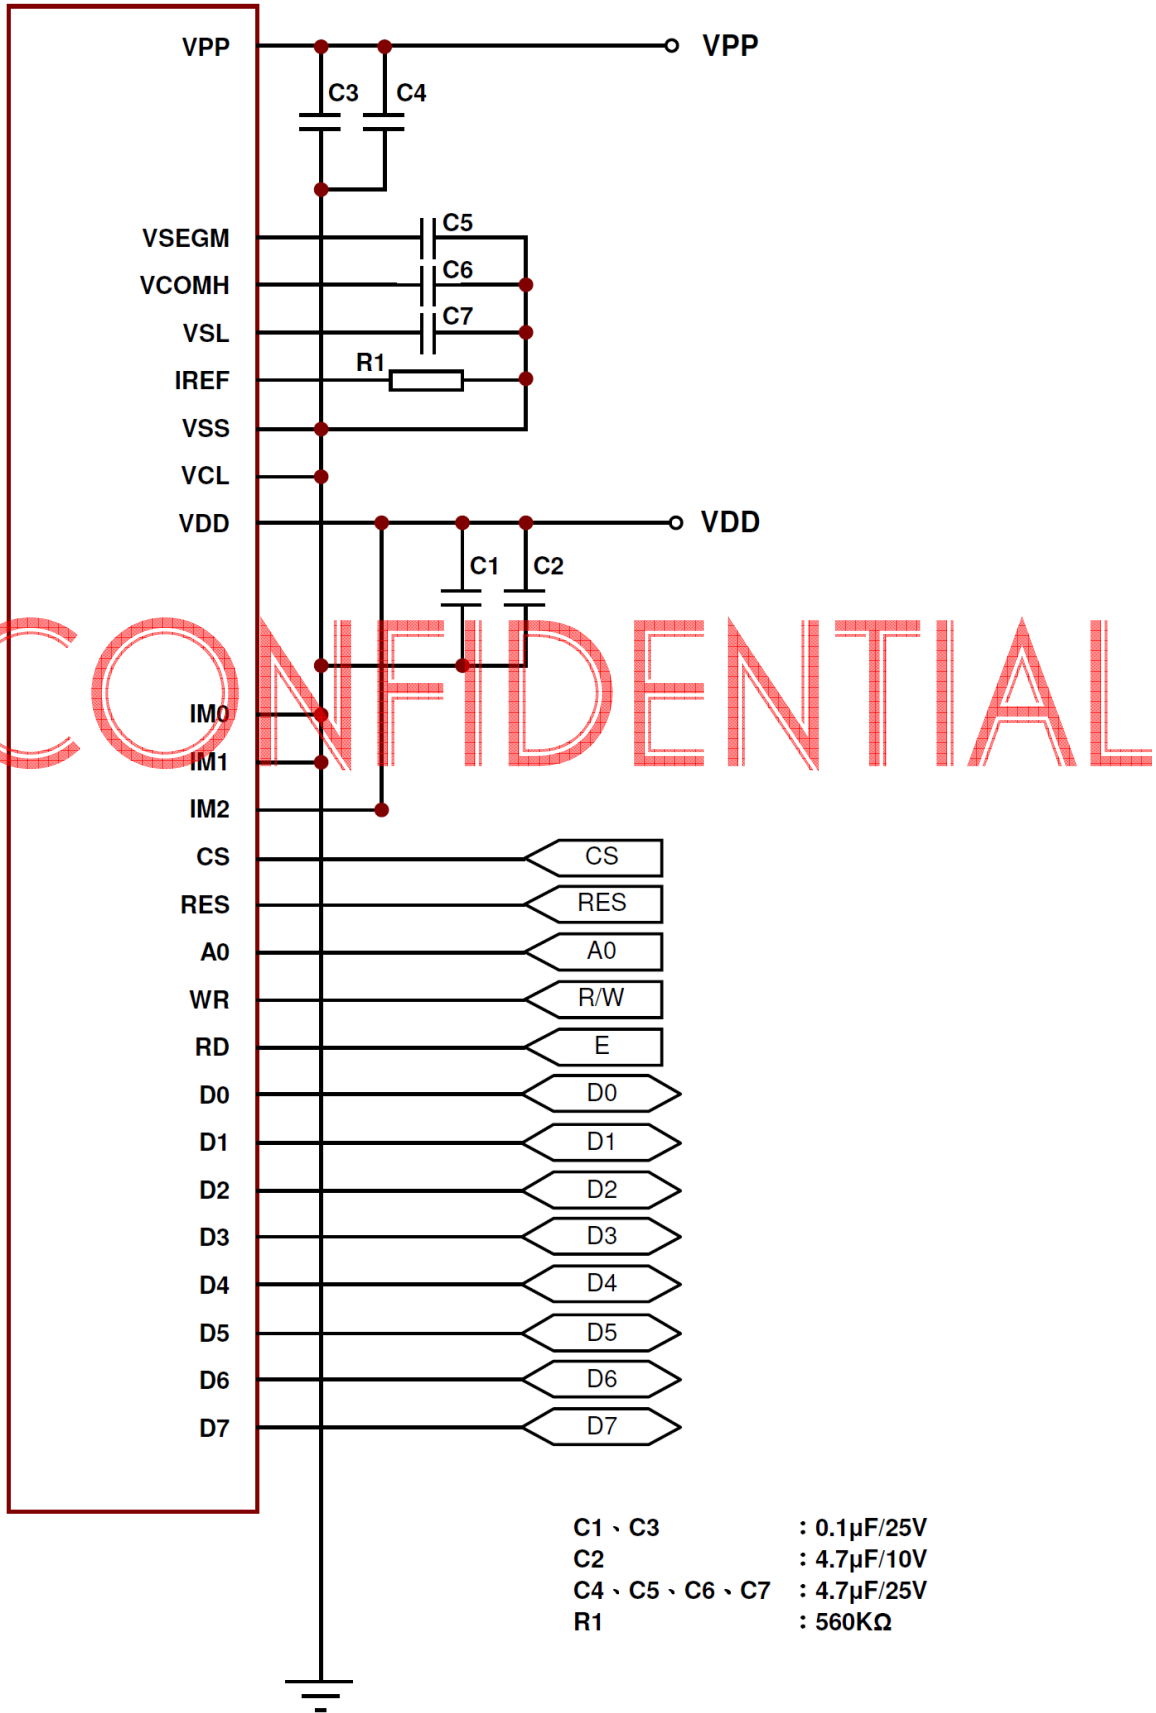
VPP
VPP
C3
C4
VSEGM
C5
VCOMH
C6
VSL
C7
R1
IREF
VSS
VCL
VDD
VDD
C1
C2
CONFIDENTIAL
IM0
IM1
IM2
CS
CS
RES
RES
A0
A0
WR
R/W
RD
E
D0
D0
D1
D1
D2
D2
D3
D3
D4
D4
D5
D5
D6
D6
D7
D7

| | |
|---|---|
| C1、C3 | : 0.1μF/25V |
| C2 | : 4.7μF/10V |
| C4、C5、C6、C7 | : 4.7μF/25V |
| R1 | : 560KΩ |